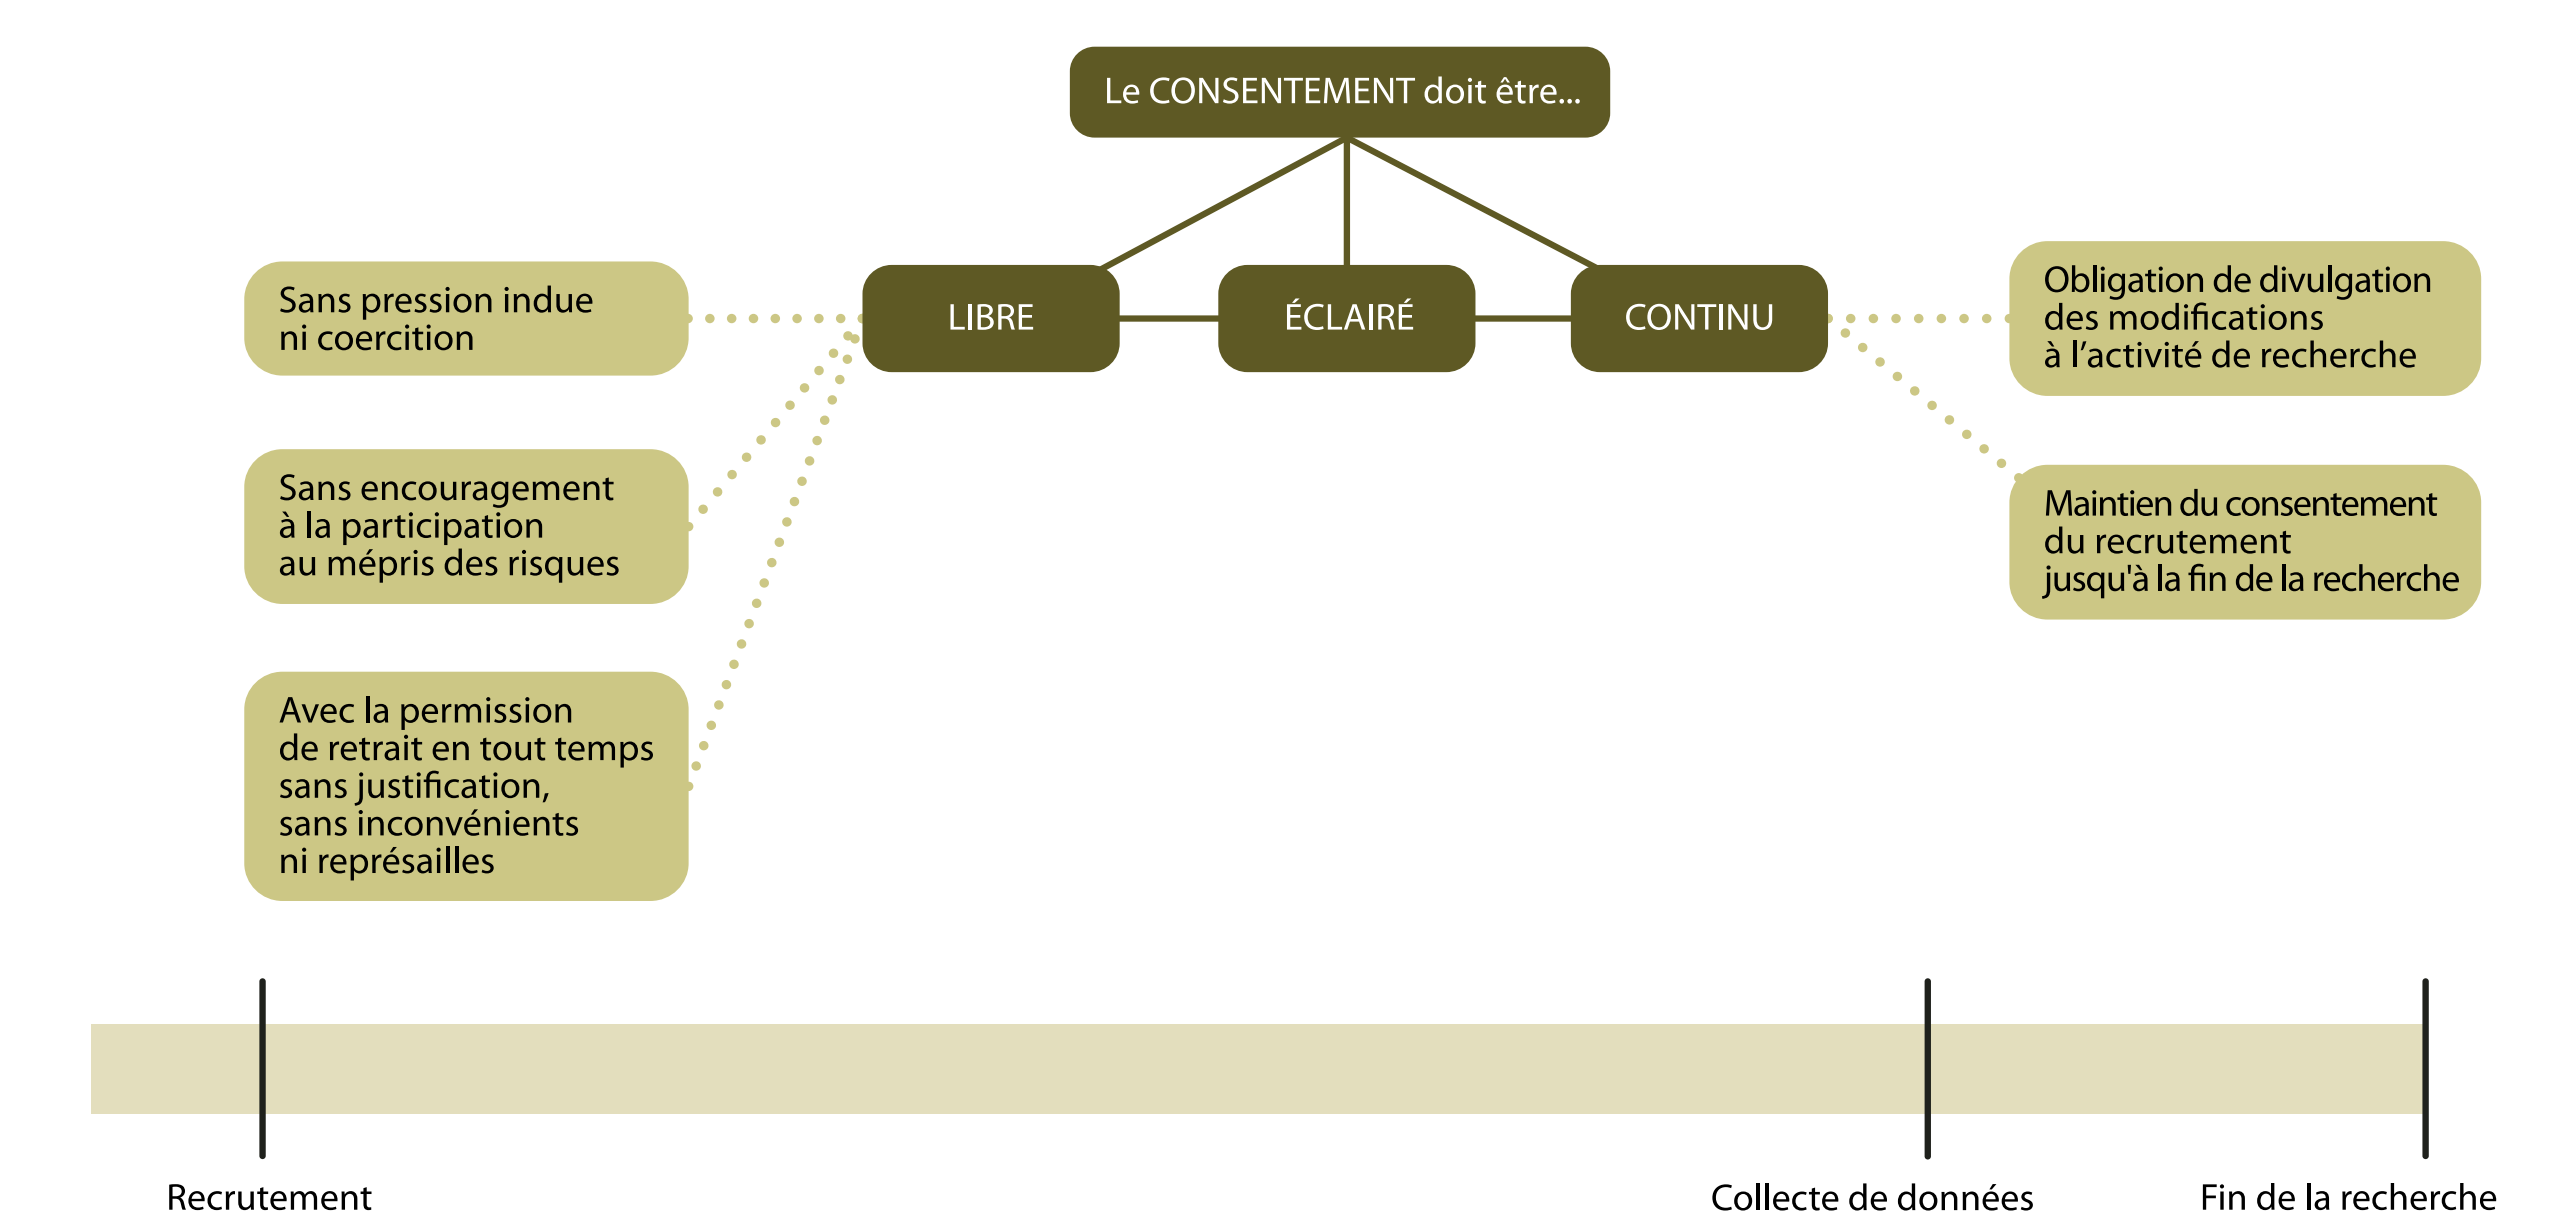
Le CONSENTEMENT doit être...

Sans pression indue ni coercition

LIBRE

ÉCLAIRÉ

CONTINU

Obligation de divulgation des modifications à l'activité de recherche

Sans encouragement à la participation au mépris des risques

Maintien du consentement du recrutement jusqu'à la fin de la recherche

Avec la permission de retrait en tout temps sans justification, sans inconvénients ni représailles

Recrutement

Collecte de données

Fin de la recherche